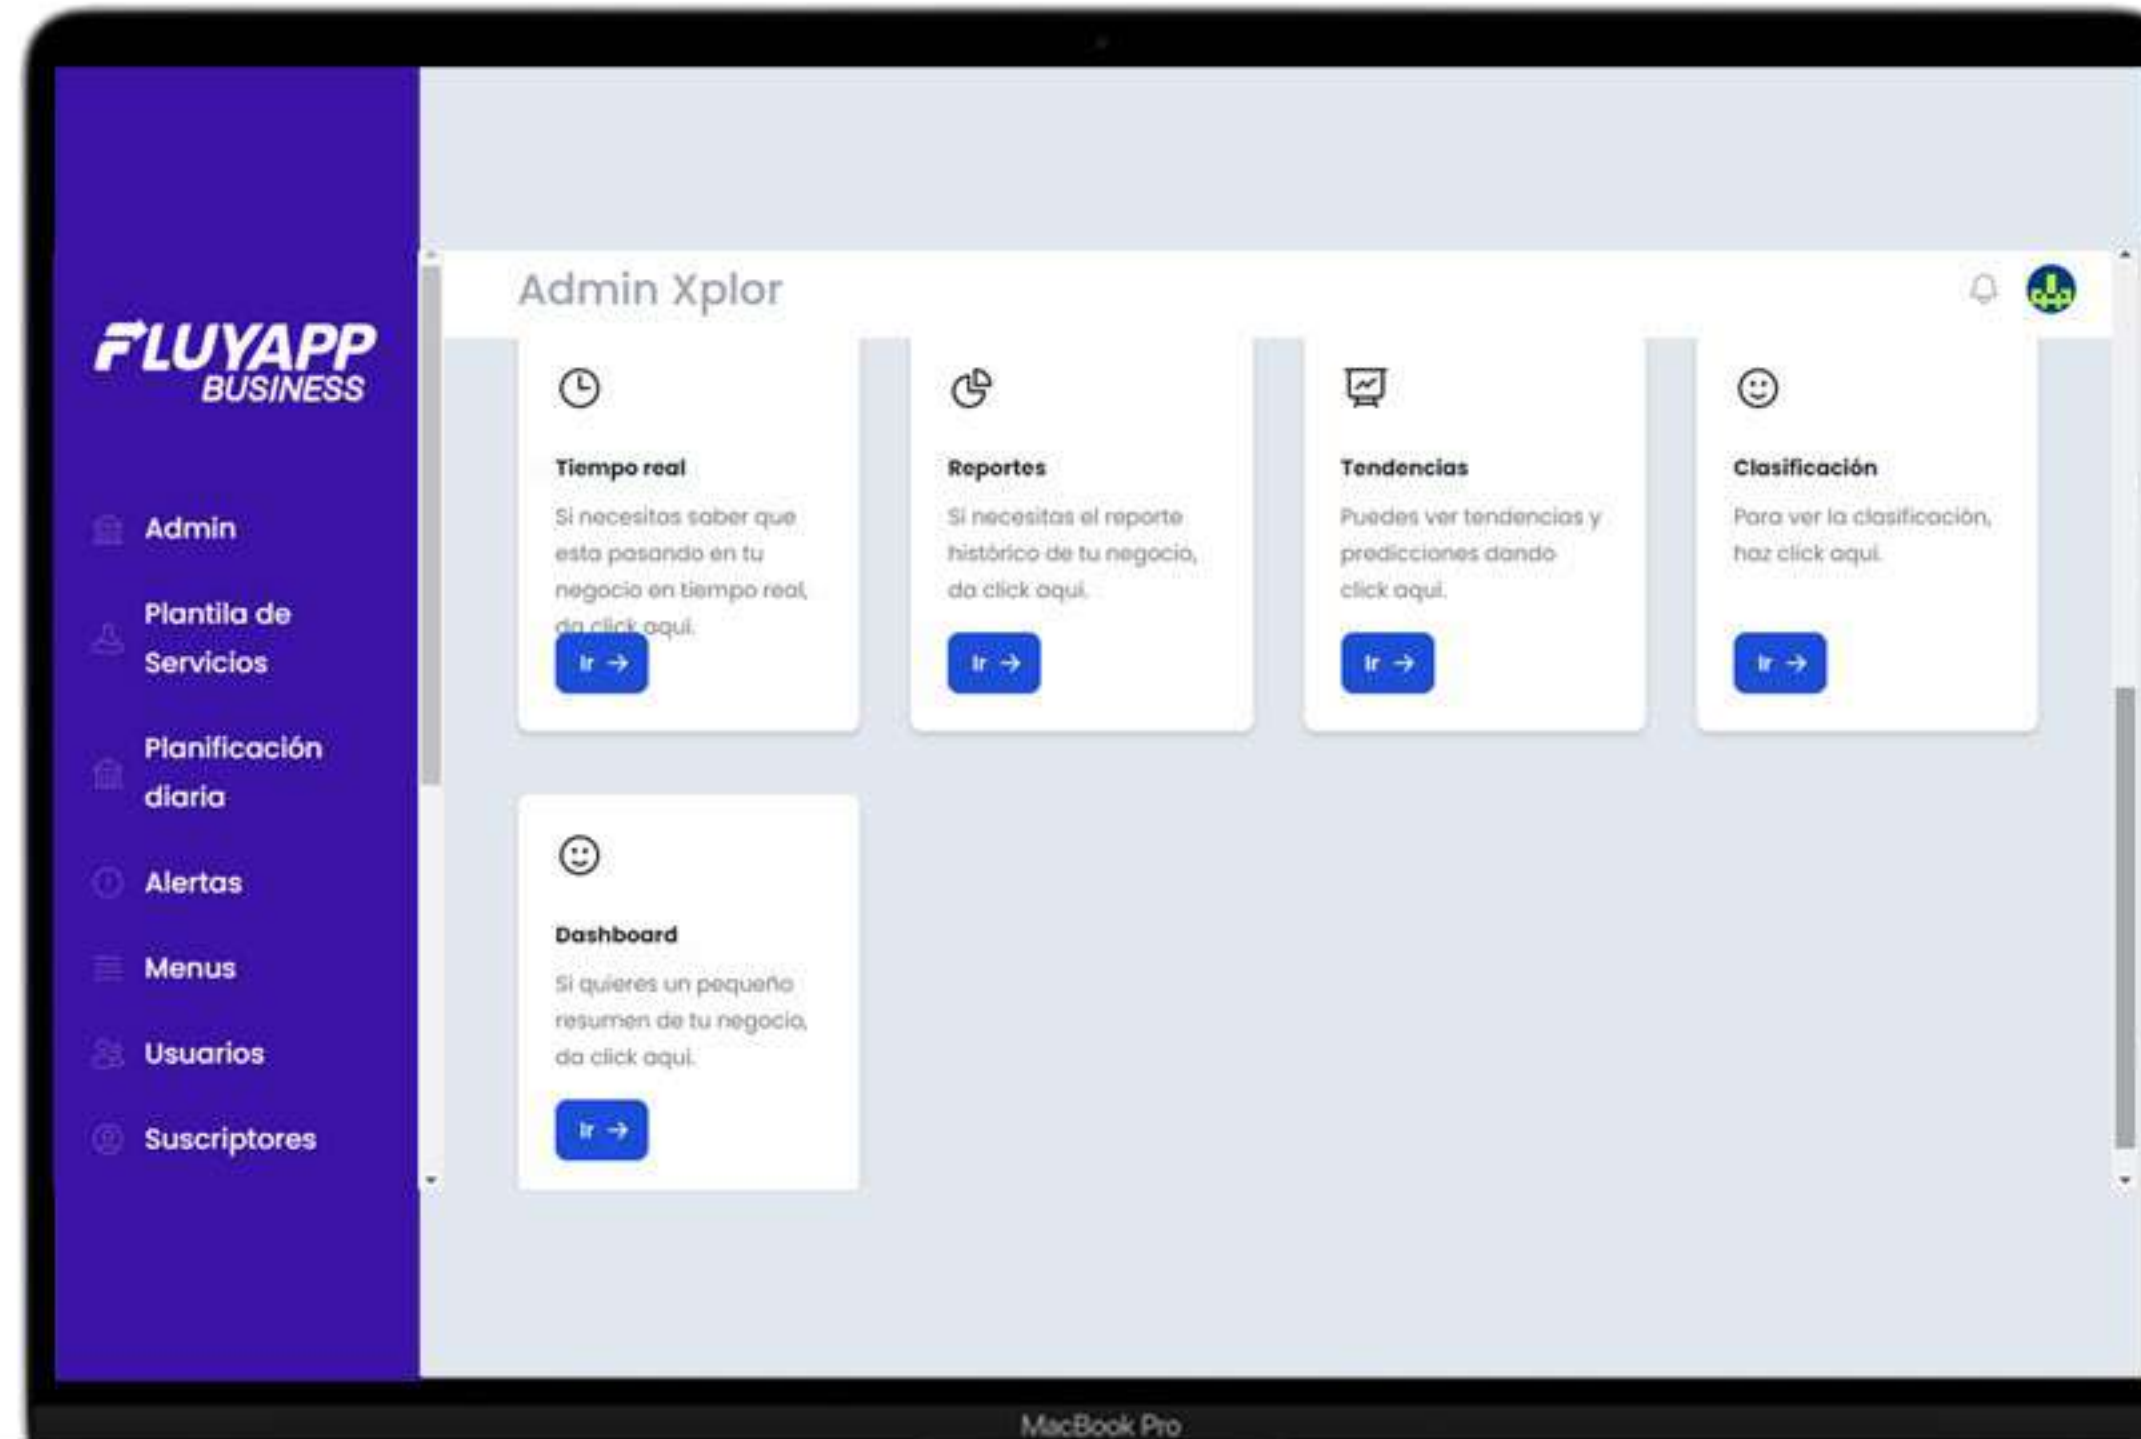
FLUYAPP BUSINESS

Admin

Plantila de Servicios

Planificación diaria

Alertas

Menus

Usuarios

Suscriptores

Admin Xplor

Tiempo real

Si necesitas saber que esta pasando en tu negocio en tiempo real, da click aqui.

Ir →

Reportes

Si necesitas el reporte histórico de tu negocio, da click aqui.

Ir →

Tendencias

Puedes ver tendencias y predicciones dando click aqui.

Ir →

Clasificación

Para ver la clasificación, haz click aqui.

Ir →

Dashboard

Si quieres un pequeño resumen de tu negocio, da click aqui.

Ir →

MacBook Pro